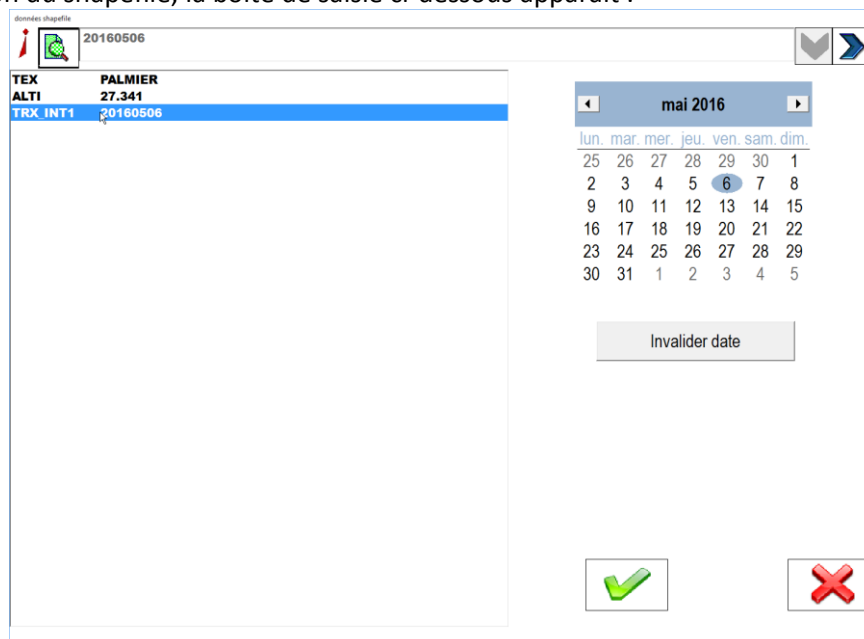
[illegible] du shapefile, la boîte de saisie ci-dessous apparaît :

données shapefile

20160506

| TEX | PALMIER |
|---|---|
| ALTI | 27.341 |
| TRX_INT1 | 20160506 |

mai 2016

| lun. | mar. | mer. | jeu. | ven. | sam. | dim. |
|---|---|---|---|---|---|---|
| 25 | 26 | 27 | 28 | 29 | 30 | 1 |
| 2 | 3 | 4 | 5 | 6 | 7 | 8 |
| 9 | 10 | 11 | 12 | 13 | 14 | 15 |
| 16 | 17 | 18 | 19 | 20 | 21 | 22 |
| 23 | 24 | 25 | 26 | 27 | 28 | 29 |
| 30 | 31 | 1 | 2 | 3 | 4 | 5 |

Invalider date